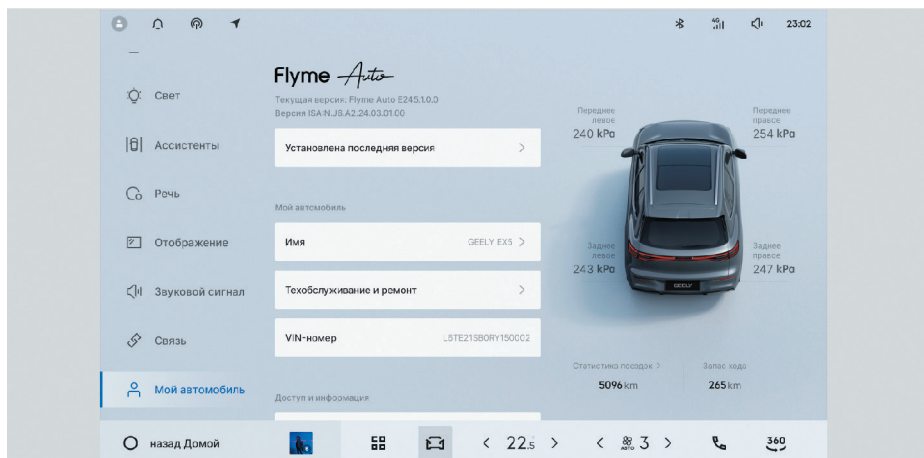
23:02

Свет

Ассистенты

Речь

Отображение

Звуковой сигнал

Связь

Мой автомобиль

Flyme Auto

Текущая версия: Flyme Auto E245.1.0.0
Версия ISA:N.J8.A2.24.03.01.00

Установлена последняя версия

Мой автомобиль

Имя GEELY EX5

Техобслуживание и ремонт

VIN-номер L5TE21SB0RY150002

Доступ и информация

Переднее левое
240 kPa

Переднее правое
254 kPa

Заднее левое
243 kPa

Заднее правое
247 kPa

GEELY

Статистика поездок

5096 km

Запас хода

265 km

назад Домой

22.5

AUTO 3

360